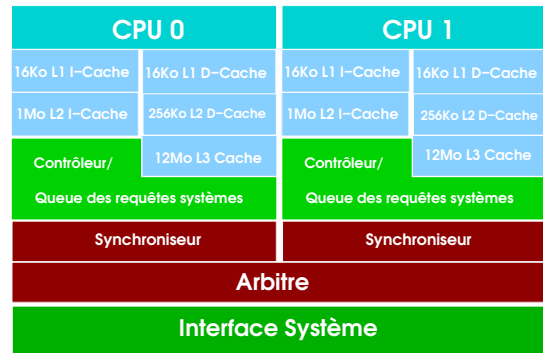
CPU 0

16Ko L1 I-Cache

16Ko L1 D-Cache

1Mo L2 I-Cache

256Ko L2 D-Cache

Contrôleur/

12Mo L3 Cache

Queue des requêtes systèmes

Synchroniseur

CPU 1

16Ko L1 I-Cache

16Ko L1 D-Cache

1Mo L2 I-Cache

256Ko L2 D-Cache

Contrôleur/

12Mo L3 Cache

Queue des requêtes systèmes

Synchroniseur

Arbitre

Interface Système